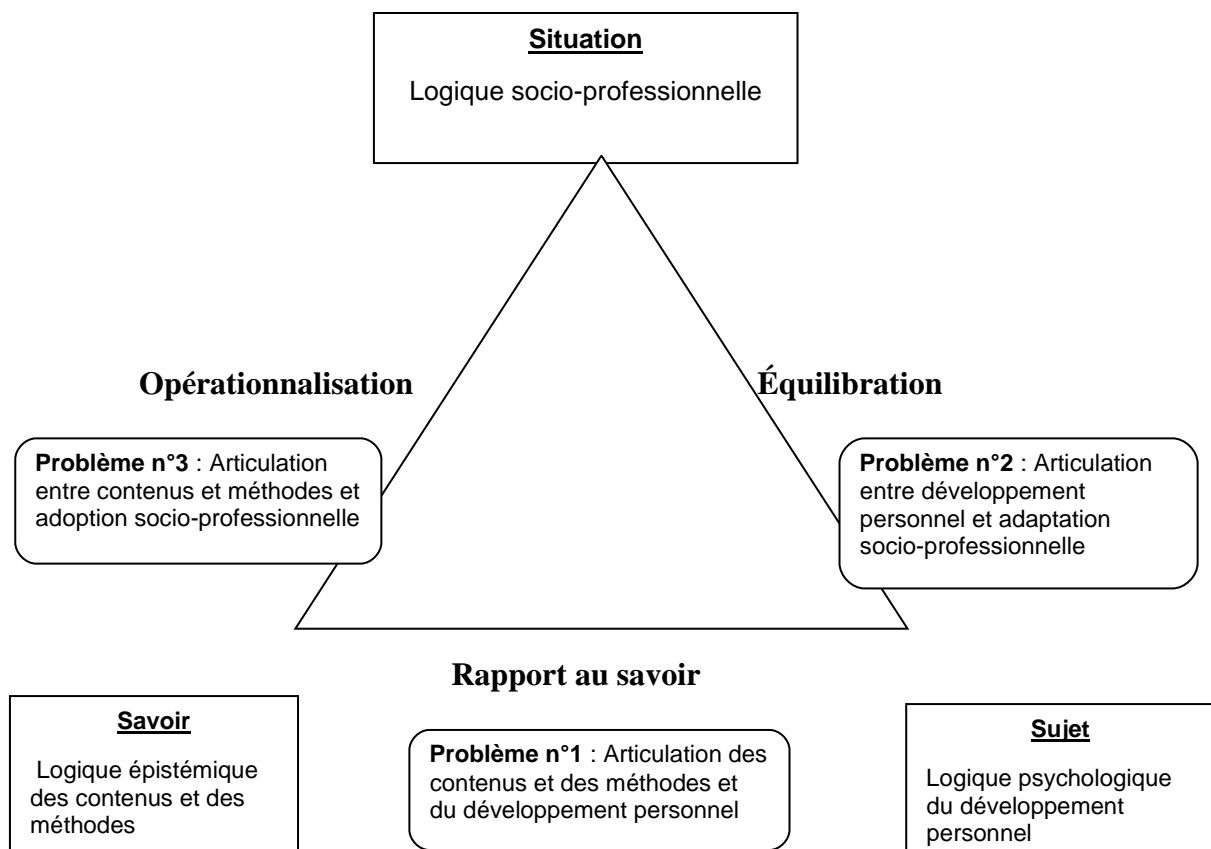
Situation

Logique socio-professionnelle

Opérationnalisation

Équilibration

Problème n°3 : Articulation entre contenus et méthodes et adoption socio-professionnelle

Problème n°2 : Articulation entre développement personnel et adaptation socio-professionnelle

Rapport au savoir

Savoir

Logique épistémique des contenus et des méthodes

Problème n°1 : Articulation des contenus et des méthodes et du développement personnel

Sujet

Logique psychologique du développement personnel